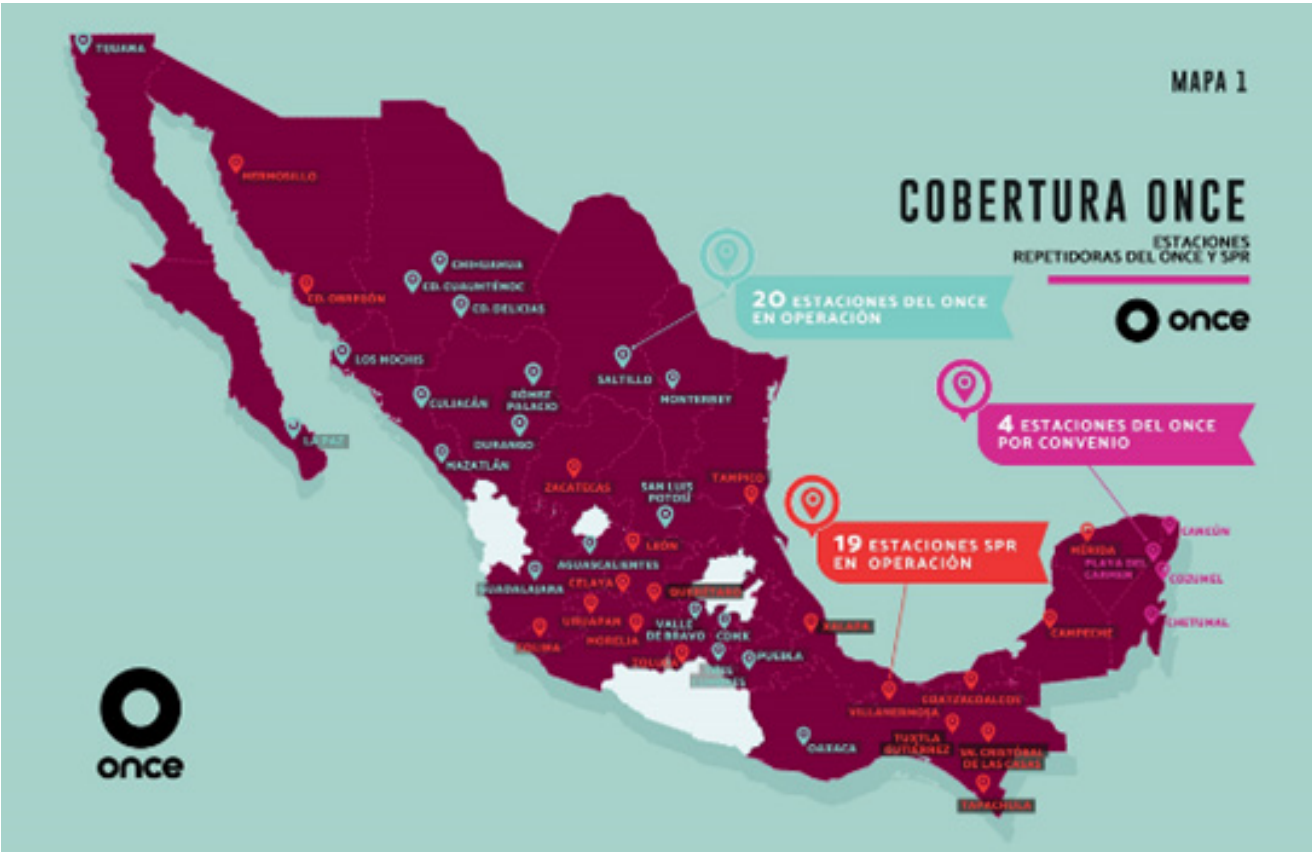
MAPA 1

COBERTURA ONCE

ESTACIONES REPETIDORAS DEL ONCE Y SPR

once

20 ESTACIONES DEL ONCE EN OPERACIÓN

4 ESTACIONES DEL ONCE POR CONVENIO

19 ESTACIONES SPR EN OPERACIÓN

TIJUANA
HERMOSILLO
CHIHUAHUA
CD. CUAUHTÉMOC
CD. DELICIAS
CD. OBREGÓN
LOS MOCHIS
GÓMEZ PALACIO
SALTILLO
MONTERREY
CULIACÁN
LA PAZ
DURANGO
MAZATLÁN
ZACATECAS
TAMPICO
SAN LUIS POTOSÍ
LEÓN
AGUASCALIENTES
GUADALAJARA
CELAYA
QUERÉTARO
URUAPAN
MORELIA
VALLE DE BRAVO
CDMX
COLIMA
TOLUCA
PUEBLA
XALAPA
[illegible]
OAXACA
VILLAHERMOSA
COATZACOALCOS
TUXTLA GUTIÉRREZ
SN. CRISTÓBAL DE LAS CASAS
TAPACHULA
MÉRIDA
CAMPECHE
PLAYA DEL CARMEN
CANCÚN
COZUMEL
CHETUMAL

once